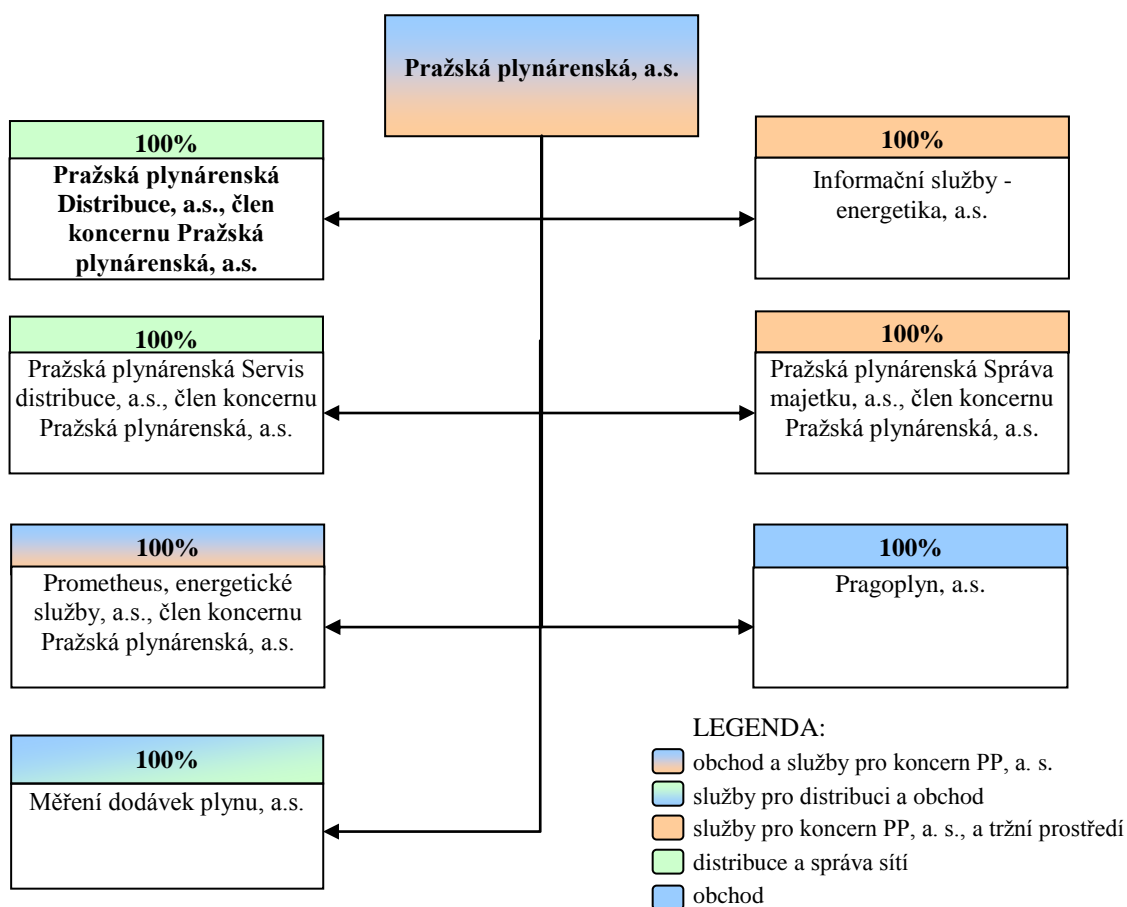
Pražská plynárenská, a.s.

100%
Pražská plynárenská Distribuce, a.s., člen koncernu Pražská plynárenská, a.s.

100%
Informační služby - energetika, a.s.

100%
Pražská plynárenská Servis distribuce, a.s., člen koncernu Pražská plynárenská, a.s.

100%
Pražská plynárenská Správa majetku, a.s., člen koncernu Pražská plynárenská, a.s.

100%
Prometheus, energetické služby, a.s., člen koncernu Pražská plynárenská, a.s.

100%
Pragoplyn, a.s.

100%
Měření dodávek plynu, a.s.

LEGENDA:
obchod a služby pro koncern PP, a. s.
služby pro distribuci a obchod
služby pro koncern PP, a. s., a tržní prostředí
distribuce a správa sítí
obchod